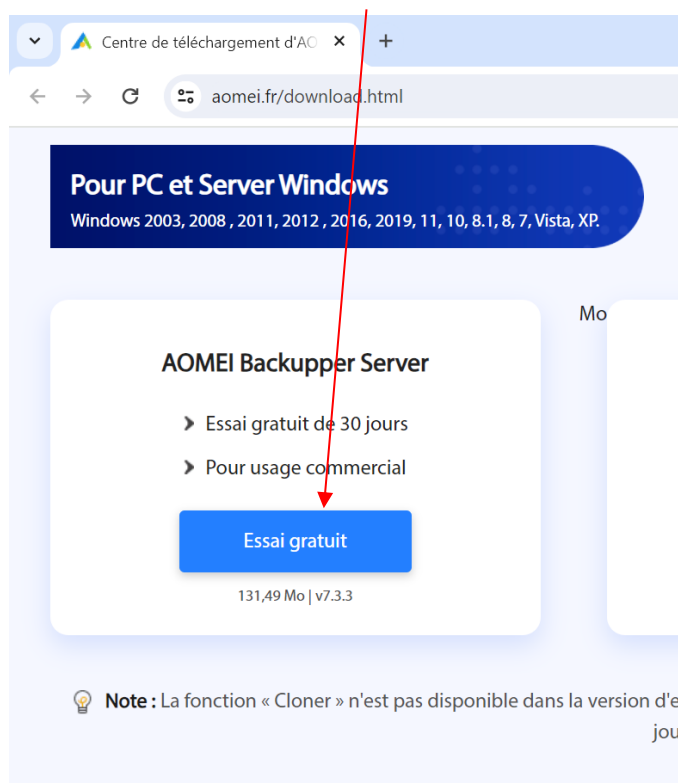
Centre de téléchargement d'AO ×
+
aomei.fr/download.html

Pour PC et Server Windows
Windows 2003, 2008 , 2011, 2012 , 2016, 2019, 11, 10, 8.1, 8, 7, Vista, XP.

Mo

AOMEI Backupper Server

Essai gratuit de 30 jours

Pour usage commercial

Essai gratuit

131,49 Mo | v7.3.3

Note : La fonction « Cloner » n'est pas disponible dans la version d'e
jou